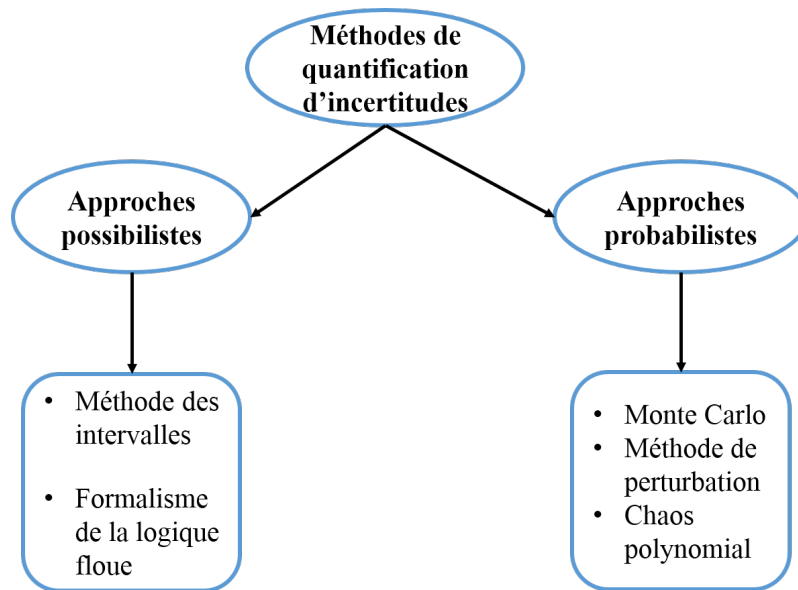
Méthodes de quantification d’incertitudes

Approches possibilistes

Approches probabilistes

• Méthode des intervalles
• Formalisme de la logique floue

• Monte Carlo
• Méthode de perturbation
• Chaos polynomial